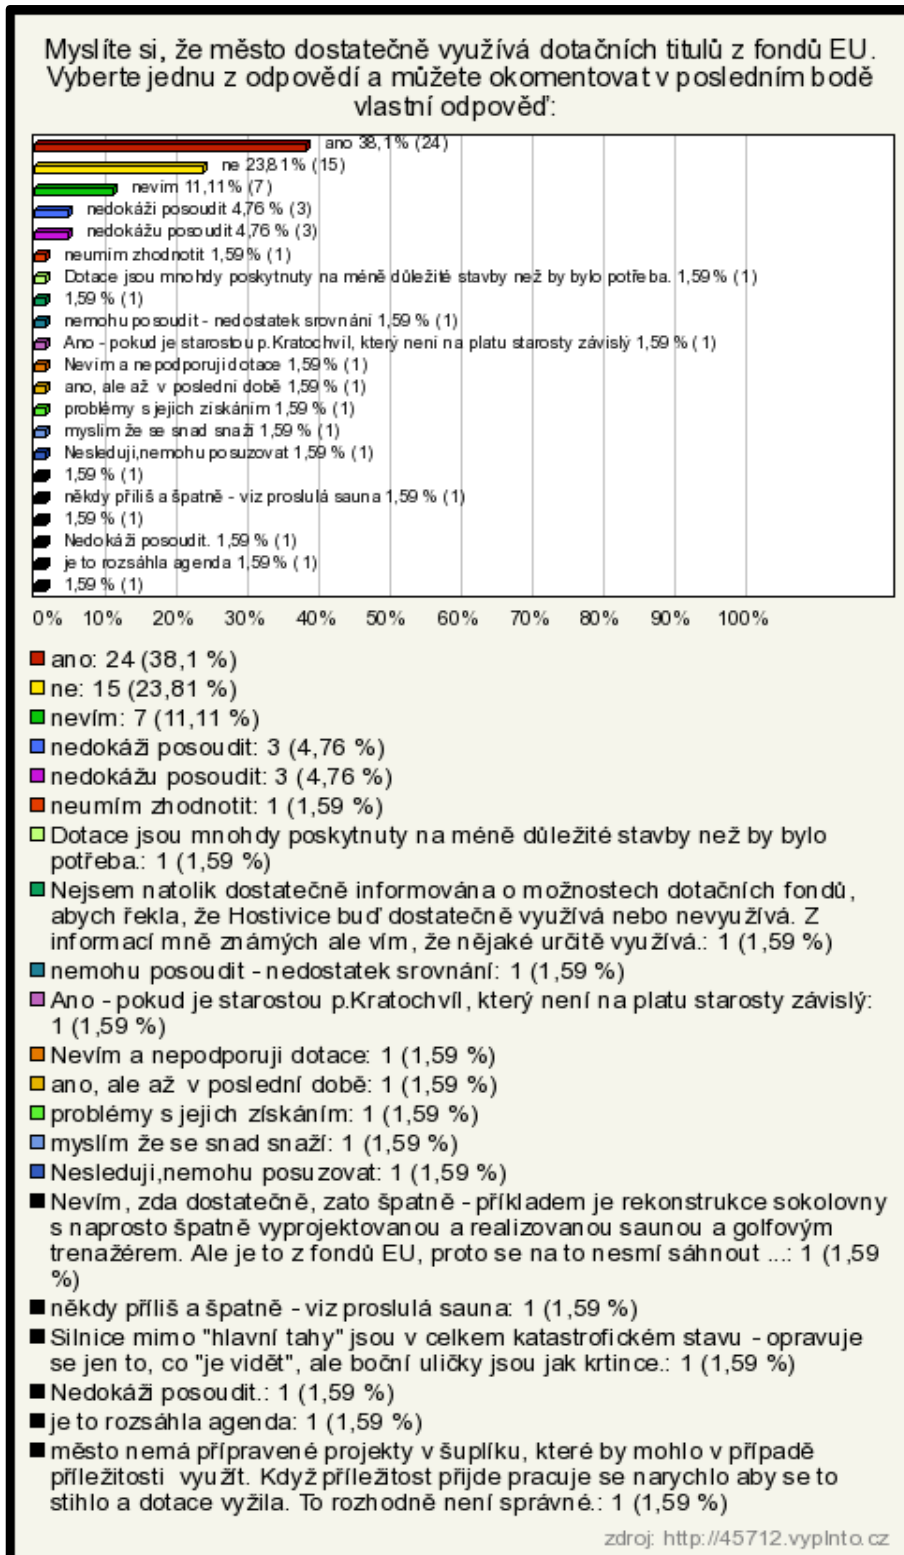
Myslíte si, že město dostatečně využívá dotačních titulů z fondů EU. Vyberte jednu z odpovědí a můžete okomentovat v posledním bodě vlastní odpověď:

ano 38,1% (24)
ne 23,81% (15)
nevím 11,11% (7)
nedokáži posoudit 4,76% (3)
nedokážu posoudit 4,76% (3)
neumím zhodnotit 1,59% (1)
Dotace jsou mnohdy poskytnuty na méně důležité stavby než by bylo potřeba. 1,59% (1)
1,59% (1)
nemohu posoudit - nedostatek srovnání 1,59% (1)
Ano - pokud je starostou p.Kratochvíl, který není na platu starosty závislý 1,59% (1)
Nevím a nepodporuji dotace 1,59% (1)
ano, ale až v poslední době 1,59% (1)
problémy s jejich získáním 1,59% (1)
myslím že se snad snaží 1,59% (1)
Nesleduji,nemohu posuzovat 1,59% (1)
1,59% (1)
někdy příliš a špatně - viz proslulá sauna 1,59% (1)
1,59% (1)
Nedokáži posoudit. 1,59% (1)
je to rozsáhla agenda 1,59% (1)
1,59% (1)

0% 10% 20% 30% 40% 50% 60% 70% 80% 90% 100%

ano: 24 (38,1 %)
ne: 15 (23,81 %)
nevím: 7 (11,11 %)
nedokáži posoudit: 3 (4,76 %)
nedokážu posoudit: 3 (4,76 %)
neumím zhodnotit: 1 (1,59 %)
Dotace jsou mnohdy poskytnuty na méně důležité stavby než by bylo potřeba.: 1 (1,59 %)
Nejsem natolik dostatečně informována o možnostech dotačních fondů, abych řekla, že Hostivice buď dostatečně využívá nebo nevyužívá. Z informací mně známých ale vím, že nějaké určitě využívá.: 1 (1,59 %)
nemohu posoudit - nedostatek srovnání: 1 (1,59 %)
Ano - pokud je starostou p.Kratochvíl, který není na platu starosty závislý: 1 (1,59 %)
Nevím a nepodporuji dotace: 1 (1,59 %)
ano, ale až v poslední době: 1 (1,59 %)
problémy s jejich získáním: 1 (1,59 %)
myslím že se snad snaží: 1 (1,59 %)
Nesleduji,nemohu posuzovat: 1 (1,59 %)
Nevím, zda dostatečně, zato špatně - příkladem je rekonstrukce sokolovny s naprosto špatně vyprojektovanou a realizovanou saunou a golfovým trenažérem. Ale je to z fondů EU, proto se na to nesmí sáhnout ...: 1 (1,59 %)
někdy příliš a špatně - viz proslulá sauna: 1 (1,59 %)
Silnice mimo "hlavní tahy" jsou v celkem katastrofickém stavu - opravuje se jen to, co "je vidět", ale boční uličky jsou jak krtince.: 1 (1,59 %)
Nedokáži posoudit.: 1 (1,59 %)
je to rozsáhla agenda: 1 (1,59 %)
město nemá přípravené projekty v šuplíku, které by mohlo v případě příležitosti využít. Když příležitost přijde pracuje se narychlo aby se to stihlo a dotace vyžila. To rozhodně není správné.: 1 (1,59 %)

zdroj: http://45712.vyplnto.cz